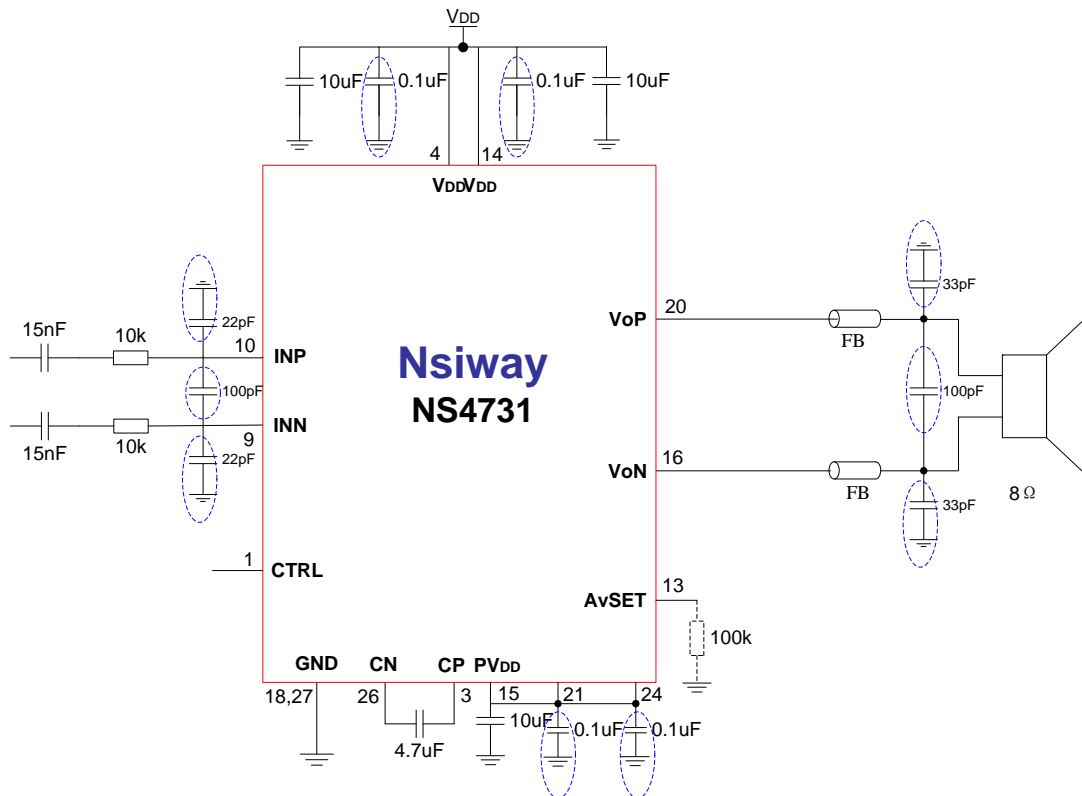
$V_{DD}$

10uF 0.1uF 0.1uF 10uF

4 14

$V_{DD}V_{DD}$

22pF
15nF 10k 10 INP
100pF
15nF 10k 9 INN
22pF

Nsiway
NS4731

33pF
VoP 20
FB
100pF
VoN 16
FB
33pF
8 Ω

1 CTRL

AvSET 13
100k

GND CN CP $PV_{DD}$
18,27 26 3 15 21 24
10uF 0.1uF 0.1uF
4.7uF